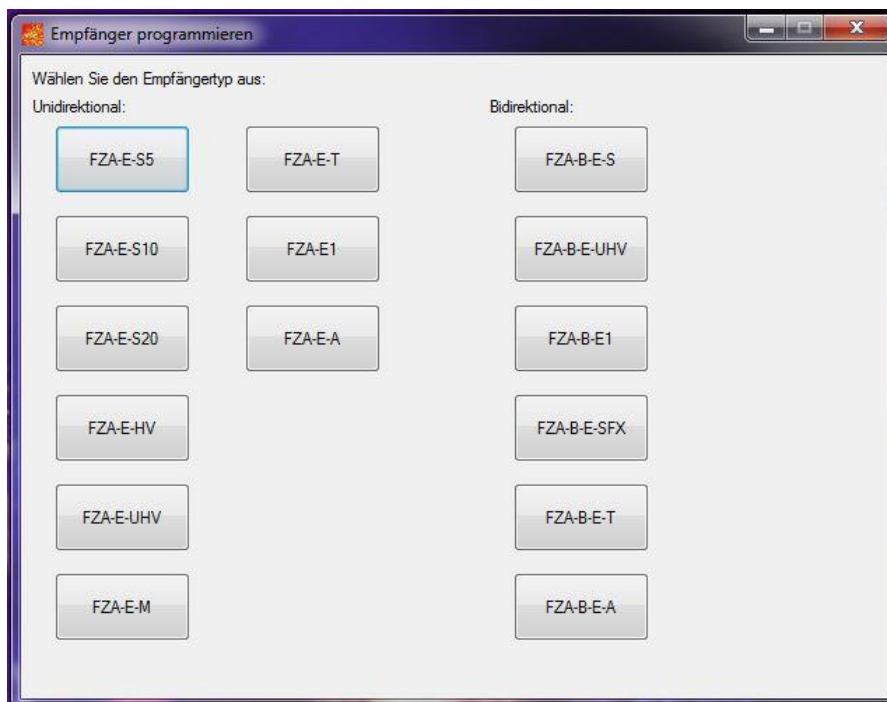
Empfänger programmieren

Wählen Sie den Empfängertyp aus:

Unidirektional:

FZA-E-S5

FZA-E-S10

FZA-E-S20

FZA-E-HV

FZA-E-UHV

FZA-E-M

FZA-E-T

FZA-E1

FZA-E-A

Bidirektional:

FZA-B-E-S

FZA-B-E-UHV

FZA-B-E1

FZA-B-E-SFX

FZA-B-E-T

FZA-B-E-A